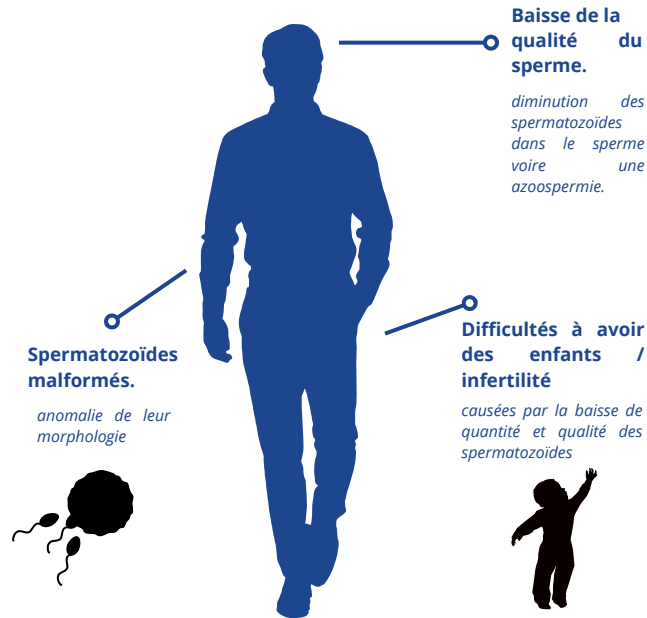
Baisse de la qualité du sperme.

diminution des spermatozoïdes dans le sperme voire une azoospermie.

Spermatozoïdes malformés.

anomalie de leur morphologie

Difficultés à avoir des enfants / infertilité

causées par la baisse de quantité et qualité des spermatozoïdes